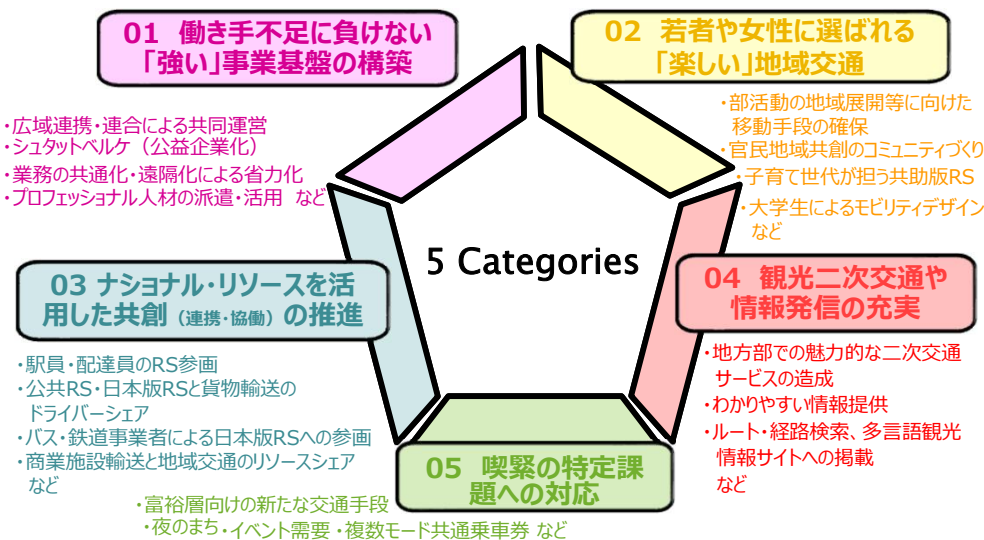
01 働き手不足に負けない「強い」事業基盤の構築

・広域連携・連合による共同運営
・シュタットベルケ（公益企業化）
・業務の共通化・遠隔化による省力化
・プロフェッショナル人材の派遣・活用 など

02 若者や女性に選ばれる「楽しい」地域交通

・部活動の地域展開等に向けた移動手段の確保
・官民地域共創のコミュニティづくり
・子育て世代が担う共助版RS
・大学生によるモビリティデザイン など

5 Categories

03 ナショナル・リソースを活用した共創（連携・協働）の推進

・駅員・配達員のRS参画
・公共RS・日本版RSと貨物輸送のドライバーシェア
・バス・鉄道事業者による日本版RSへの参画
・商業施設輸送と地域交通のリソースシェア など

04 観光二次交通や情報発信の充実

・地方部での魅力的な二次交通サービスの造成
・わかりやすい情報提供
・ルート・経路検索、多言語観光情報サイトへの掲載 など

05 喫緊の特定課題への対応

・富裕層向けの新たな交通手段
・夜のまち・イベント需要・複数モード共通乗車券 など